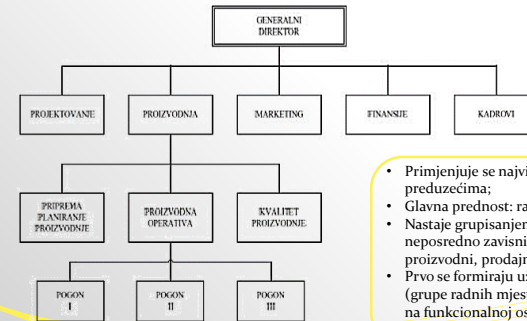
GENERALNI DIREKTOR

PROJEKTOVANJE

PROIZVODNJA

MARKETING

FINANSIJE

KADROVI

PRIPREMA PLANIRANJE PROIZVODNJE

PROIZVODNA OPERATIVA

KVALITET PROIZVODNJE

POGON I

POGON II

POGON III

• Primjenjuje se najvi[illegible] preduzećima;
• Glavna prednost: ra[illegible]
• Nastaje grupisanjer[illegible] neposredno zavisni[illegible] proizvodni, prodajn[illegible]
• Prvo se formiraju u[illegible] (grupe radnih mjest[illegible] na funkcionalnoj os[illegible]